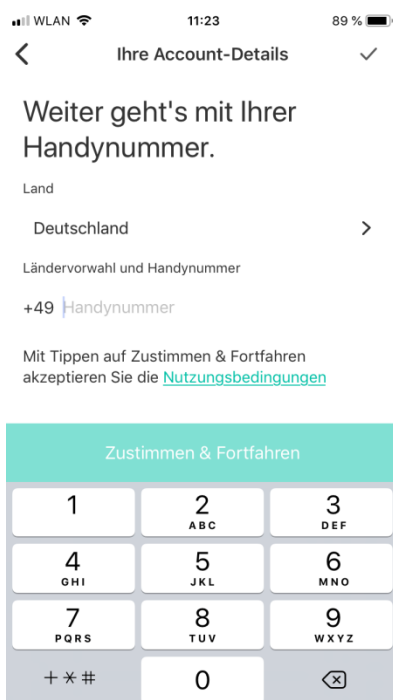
WLAN 11:23 89 %

Ihre Account-Details

Weiter geht's mit Ihrer Handynummer.

Land

Deutschland

Ländervorwahl und Handynummer

+49 Handynummer

Mit Tippen auf Zustimmen & Fortfahren akzeptieren Sie die Nutzungsbedingungen

Zustimmen & Fortfahren

1
2 ABC
3 DEF
4 GHI
5 JKL
6 MNO
7 PQRS
8 TUV
9 WXYZ
+*#
0